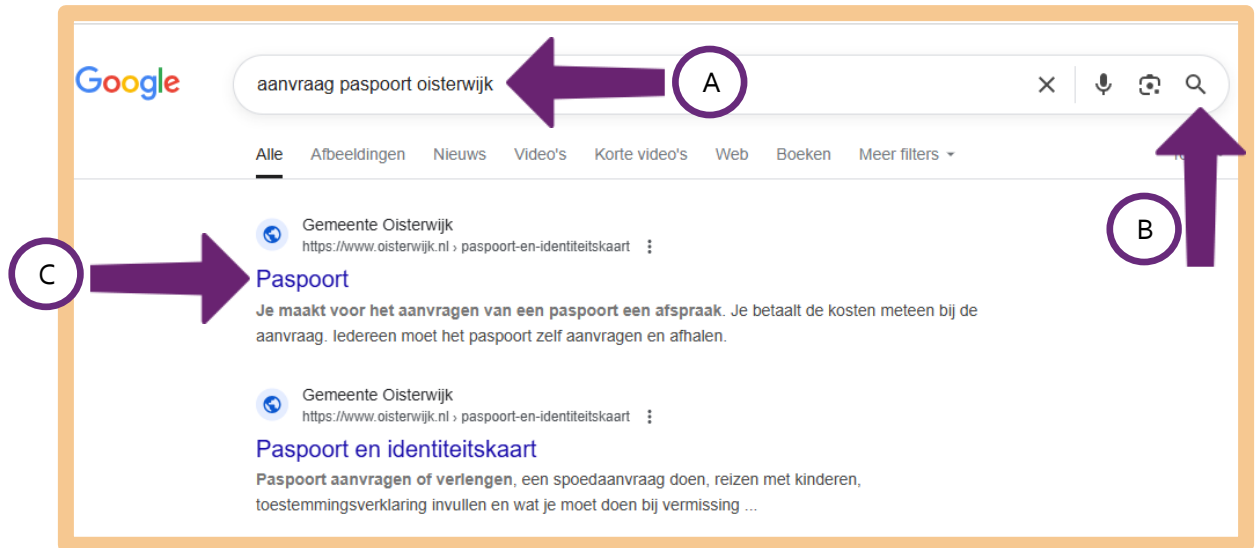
Google

aanvraag paspoort oisterwijk

A

Alle Afbeeldingen Nieuws Video's Korte video's Web Boeken Meer filters

B

C

Gemeente Oisterwijk
https://www.oisterwijk.nl › paspoort-en-identiteitskaart

Paspoort

**Je maakt voor het aanvragen van een paspoort een afspraak**. Je betaalt de kosten meteen bij de aanvraag. Iedereen moet het paspoort zelf aanvragen en afhalen.

Gemeente Oisterwijk
https://www.oisterwijk.nl › paspoort-en-identiteitskaart

Paspoort en identiteitskaart

**Paspoort aanvragen of verlengen**, een spoedaanvraag doen, reizen met kinderen, toestemmingsverklaring invullen en wat je moet doen bij vermissing ...